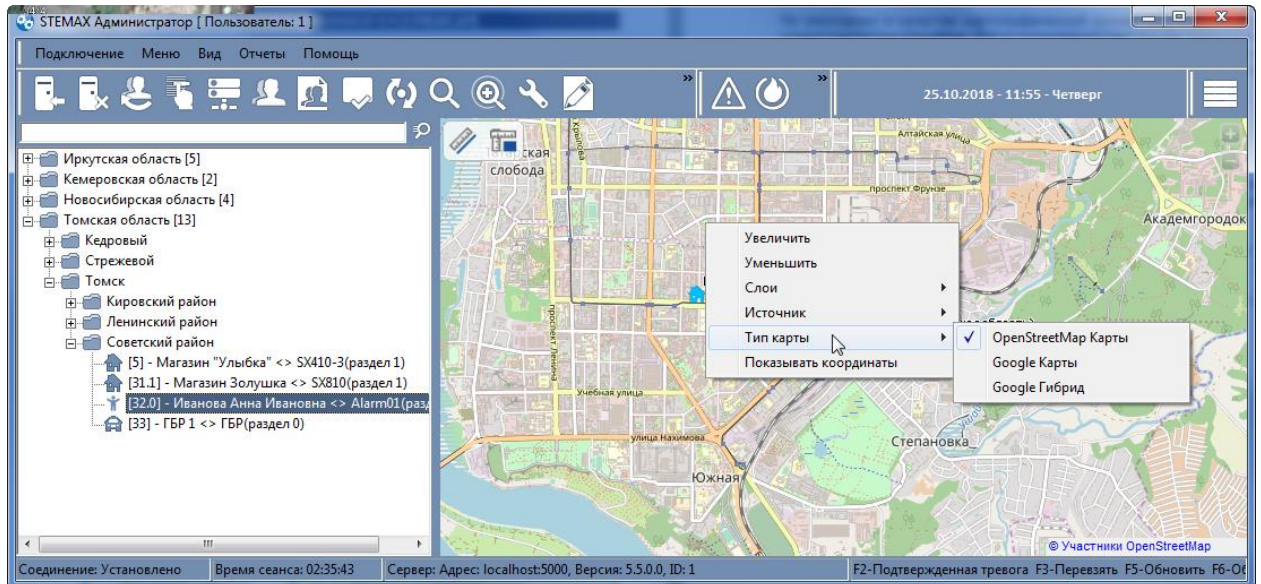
STEMAX Администратор [ Пользователь: 1 ]

Подключение Меню Вид Отчеты Помощь

25.10.2018 - 11:55 - Четверг

Иркутская область [5]
Кемеровская область [2]
Новосибирская область [4]
Томская область [13]
Кедровый
Стрежевой
Томск
Кировский район
Ленинский район
Советский район
[5] - Магазин "Улыбка" <> SX410-3(раздел 1)
[31.1] - Магазин Золушка <> SX810(раздел 1)
[32.0] - Иванова Анна Ивановна <> Alarm01(разд
[33] - ГБР 1 <> ГБР(раздел 0)

слобода
Алтайская улица
проспект Фрунзе
Академгородок
проспект Ленина
Учебная улица
улица Нахимова
Степановка
Южная

Увеличить
Уменьшить
Слои
Источник
Тип карты
Показывать координаты

OpenStreetMap Карты
Google Карты
Google Гибрид

© Участники OpenStreetMap

Соединение: Установлено | Время сеанса: 02:35:43 | Сервер: Адрес: localhost:5000, Версия: 5.5.0.0, ID: 1 | F2-Подтвержденная тревога F3-Перевзять F5-Обновить F6-От